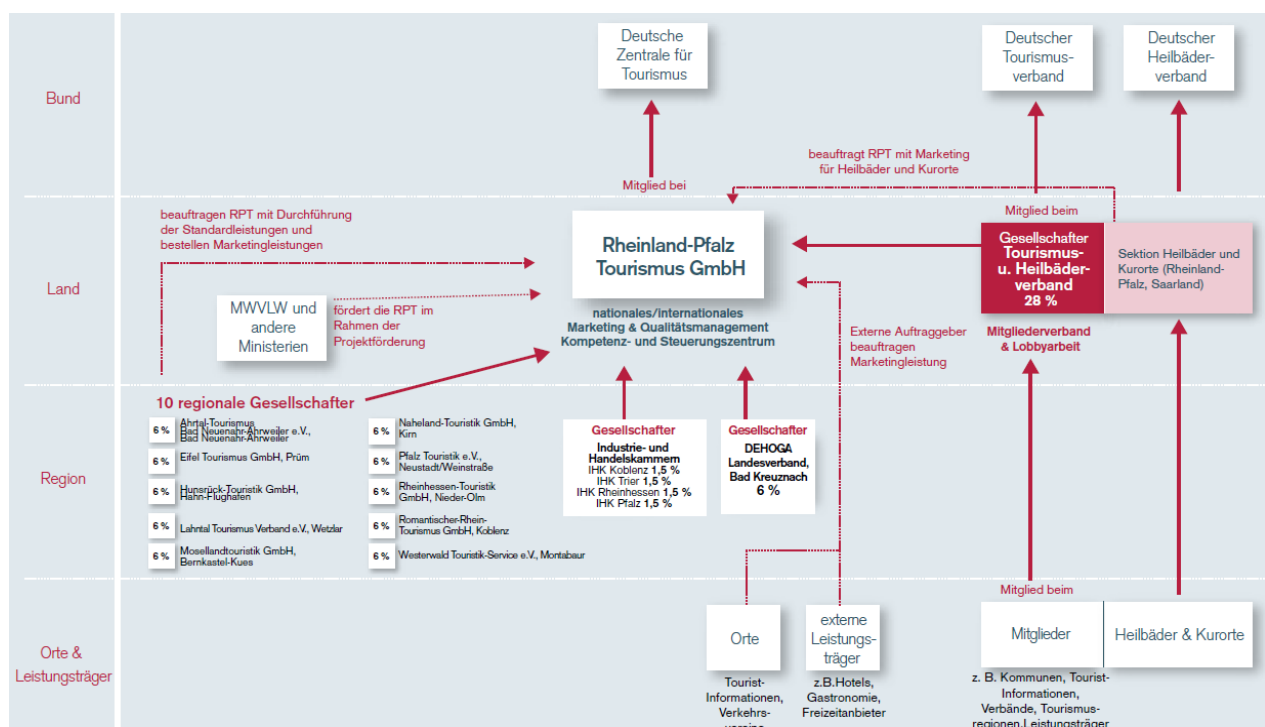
Bund

Deutsche Zentrale für Tourismus

Deutscher Tourismusverband

Deutscher Heilbäderverband

beauftragt RPT mit Marketing für Heilbäder und Kurorte

Mitglied bei

Land

beauftragen RPT mit Durchführung der Standardleistungen und bestellen Marketingleistungen

Rheinland-Pfalz Tourismus GmbH

Mitglied beim

Gesellschafter Tourismus- u. Heilbäderverband 28 %

Sektion Heilbäder und Kurorte (Rheinland-Pfalz, Saarland)

MWVLW und andere Ministerien

fördert die RPT im Rahmen der Projektförderung

nationales/internationales Marketing & Qualitätsmanagement Kompetenz- und Steuerungszentrum

Externe Auftraggeber beauftragen Marketingleistung

Mitgliederverband & Lobbyarbeit

Region

10 regionale Gesellschafter

6 % Ahrtal-Tourismus Bad Neuenahr-Ahrweiler e.V., Bad Neuenahr-Ahrweiler

6 % Eifel Tourismus GmbH, Prüm

6 % Hunsrück-Touristik GmbH, Hahn-Flughafen

6 % Lahntal Tourismus Verband e.V., Wetzlar

6 % Mosellandtouristik GmbH, Bernkastel-Kues

6 % Naheland-Touristik GmbH, Kirn

6 % Pfalz Touristik e.V., Neustadt/Weinstraße

6 % Rheinhessen-Touristik GmbH, Nieder-Olm

6 % Romantischer-Rhein-Tourismus GmbH, Koblenz

6 % Westerwald Touristik-Service e.V., Montabaur

Gesellschafter
Industrie- und Handelskammern
IHK Koblenz 1,5 %
IHK Trier 1,5 %
IHK Rheinhessen 1,5 %
IHK Pfalz 1,5 %

Gesellschafter
DEHOGA Landesverband, Bad Kreuznach
6 %

Orte & Leistungsträger

Orte

Tourist-Informationen, Verkehrs- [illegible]

externe Leistungsträger

z.B. Hotels, Gastronomie, Freizeitanbieter

Mitglied beim

Mitglieder

Heilbäder & Kurorte

z. B. Kommunen, Tourist-Informationen, Verbände, Tourismusregionen, Leistungsträger